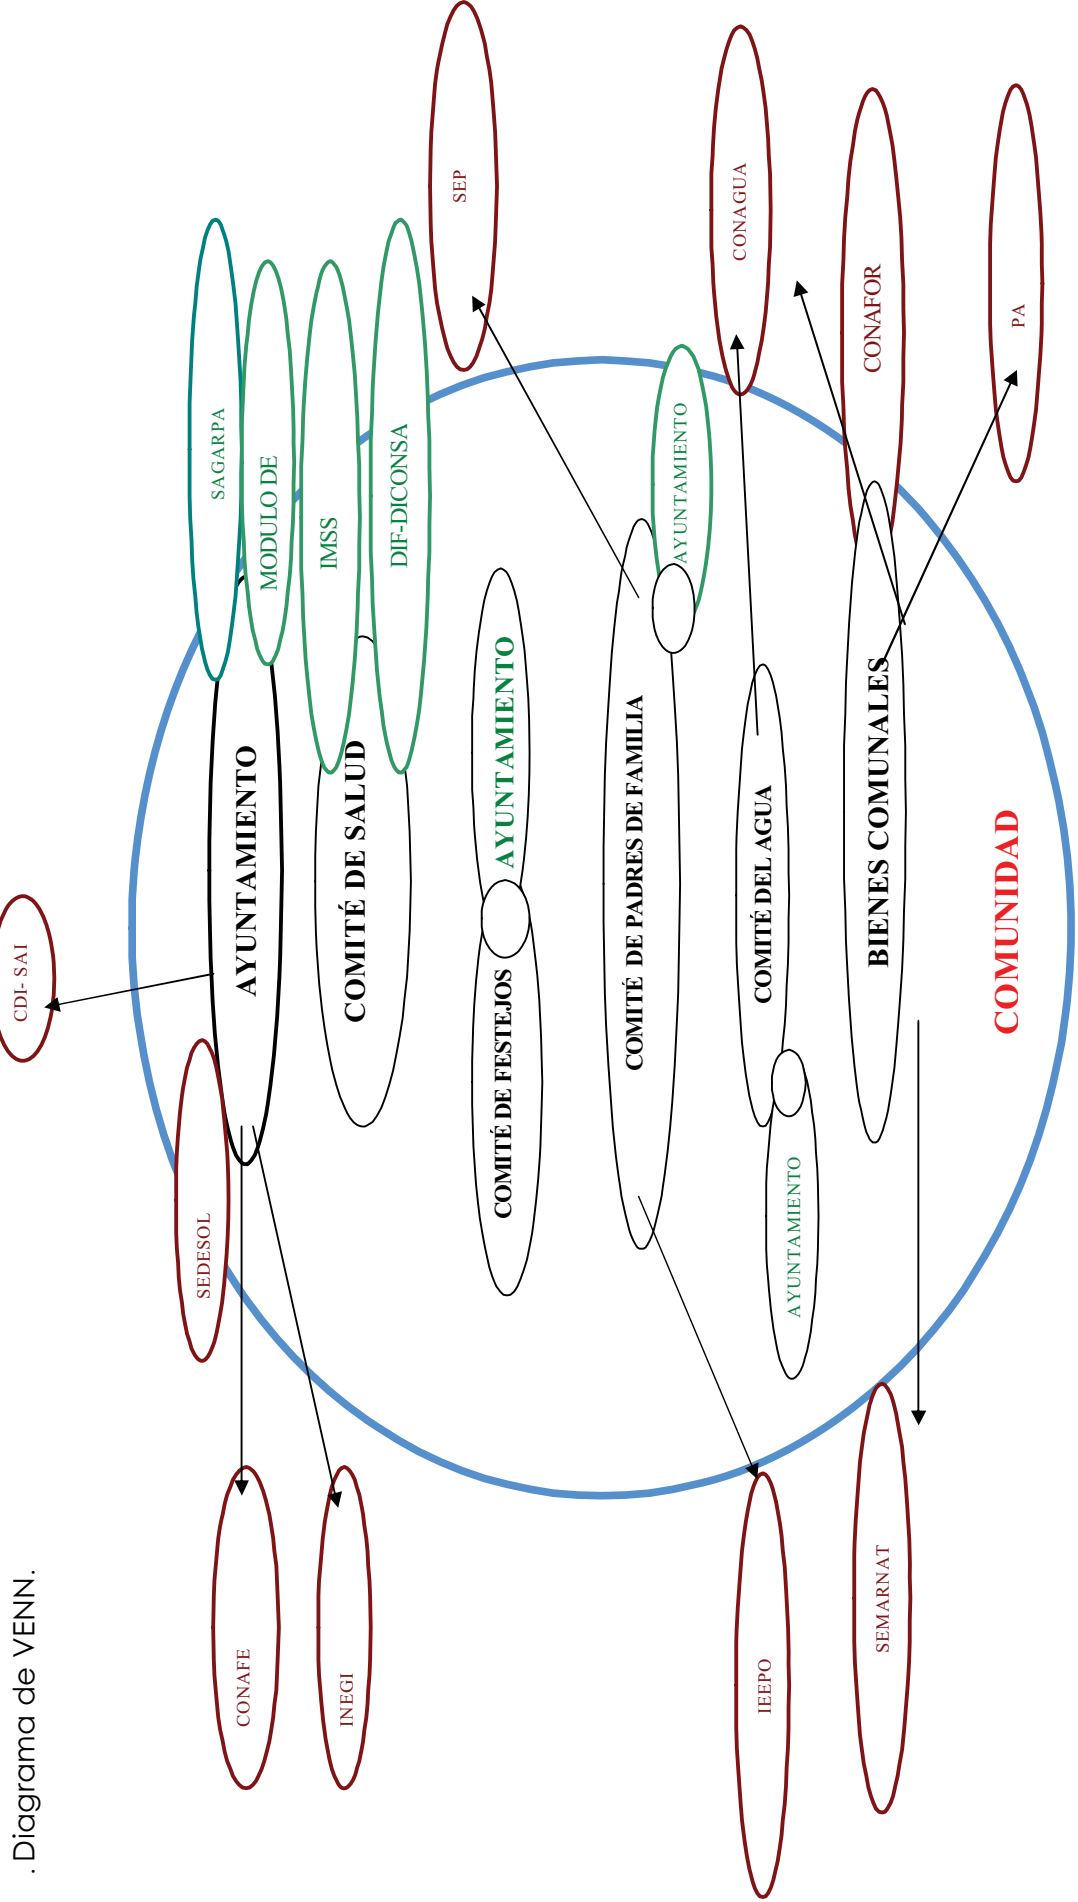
. Diagrama de VENN.

CDI- SAI

SEDESOL

CONAFE

INEGI

SAGARPA

MODULO DE

IMSS

DIF-DICONSA

AYUNTAMIENTO

COMITÉ DE SALUD

AYUNTAMIENTO

COMITÉ DE FESTEJOS

SEP

AYUNTAMIENTO

COMITÉ DE PADRES DE FAMILIA

IEEPO

CONAGUA

COMITÉ DEL AGUA

AYUNTAMIENTO

CONAFOR

BIENES COMUNALES

PA

COMUNIDAD

SEMARNAT